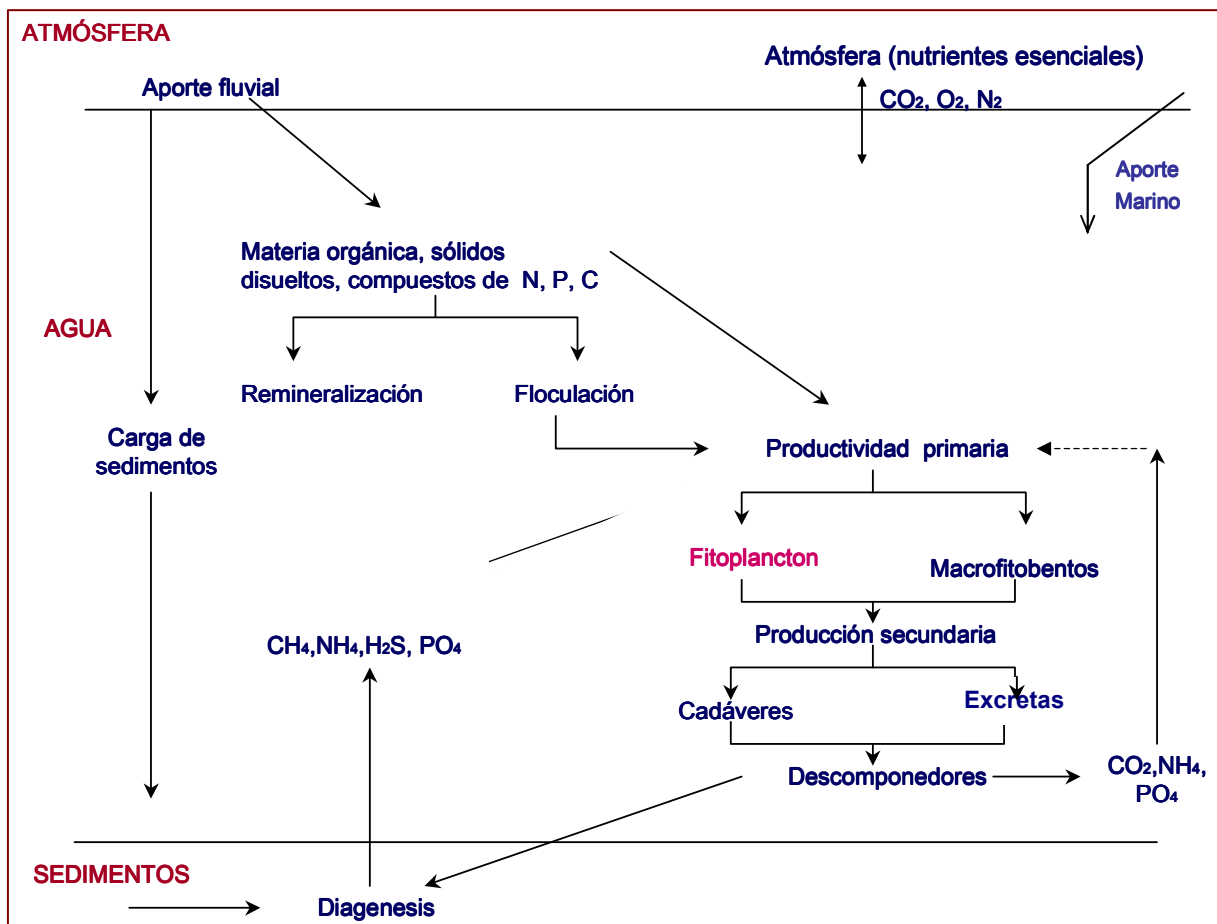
ATMÓSFERA

Atmósfera (nutrientes esenciales)

Aporte fluvial

$CO_2$, $O_2$, $N_2$

Aporte Marino

Materia orgánica, sólidos disueltos, compuestos de N, P, C

AGUA

Remineralización

Floculación

Carga de sedimentos

Productividad primaria

Fitoplancton

Macrofitobentos

$CH_4$,$NH_4$,$H_2S$, $PO_4$

Producción secundaria

Cadáveres

Excretas

Descomponedores

$CO_2$,$NH_4$, $PO_4$

SEDIMENTOS

Diagenesis